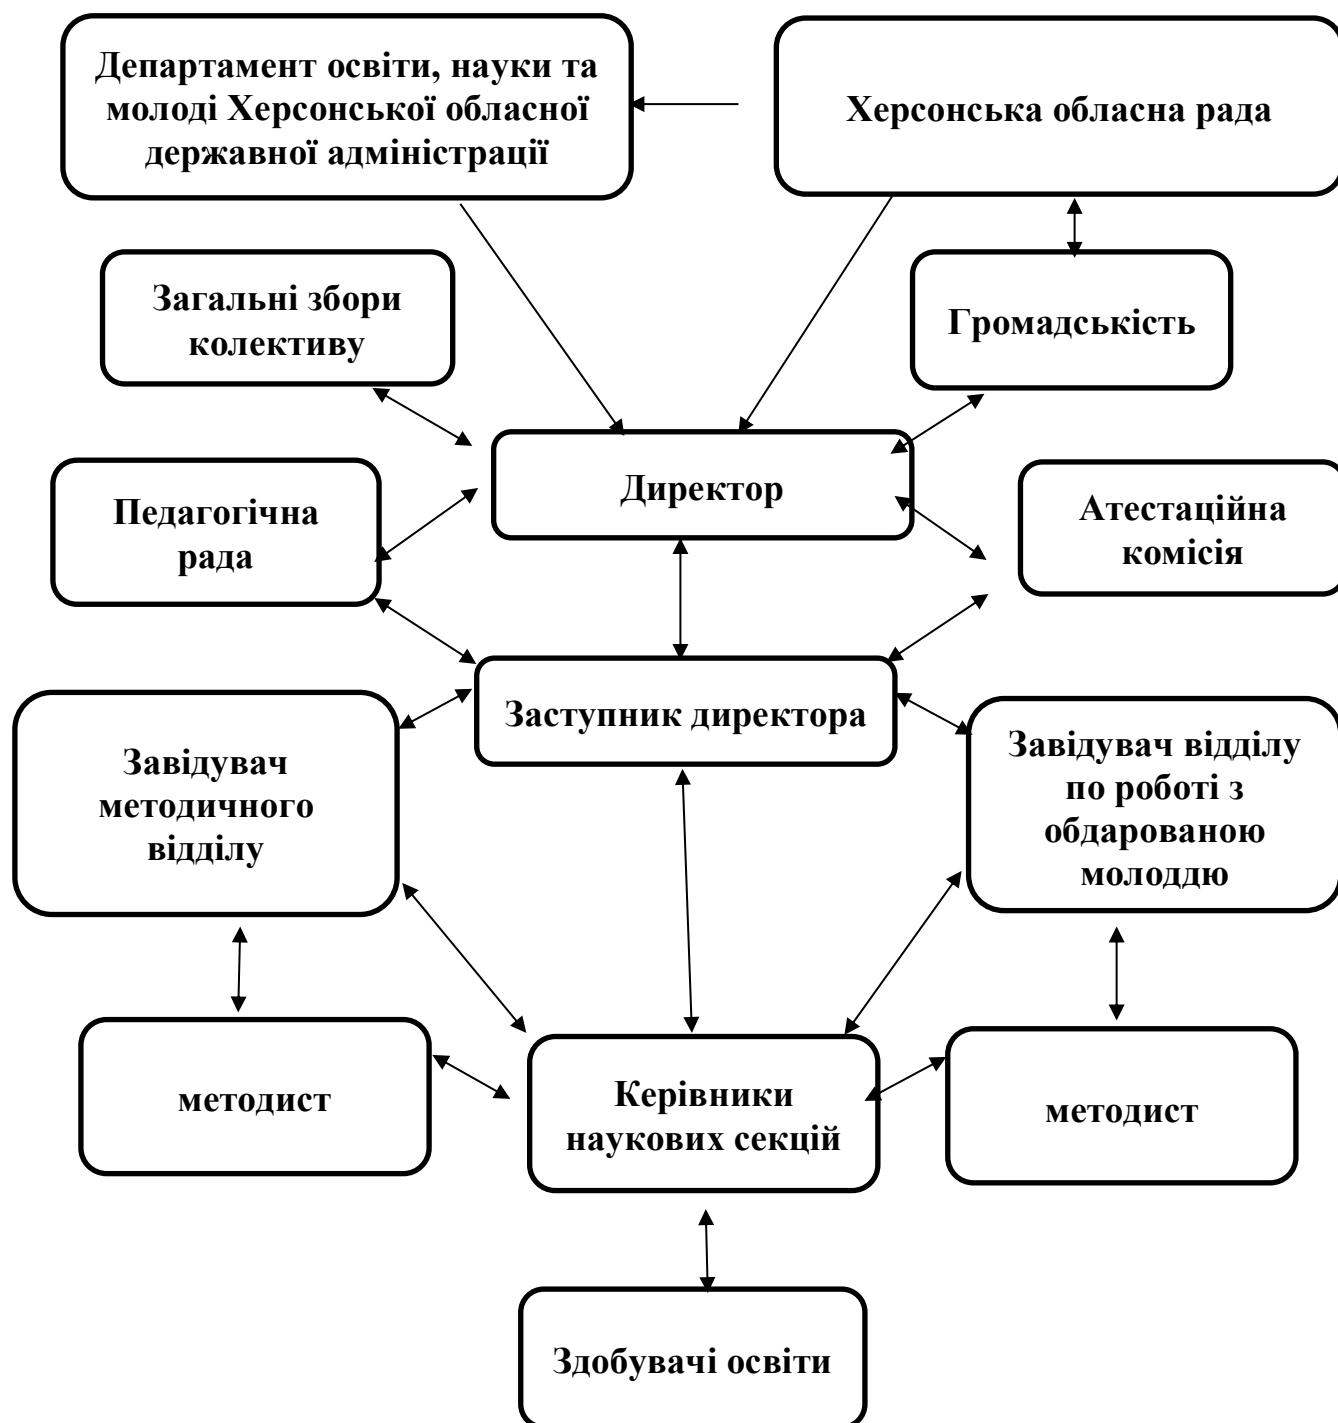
Департамент освіти, науки та молоді Херсонської обласної державної адміністрації

Херсонська обласна рада

Загальні збори колективу

Громадськість

Директор

Педагогічна рада

Атестаційна комісія

Заступник директора

Завідувач методичного відділу

Завідувач відділу по роботі з обдарованою молоддю

методист

Керівники наукових секцій

методист

Здобувачі освіти